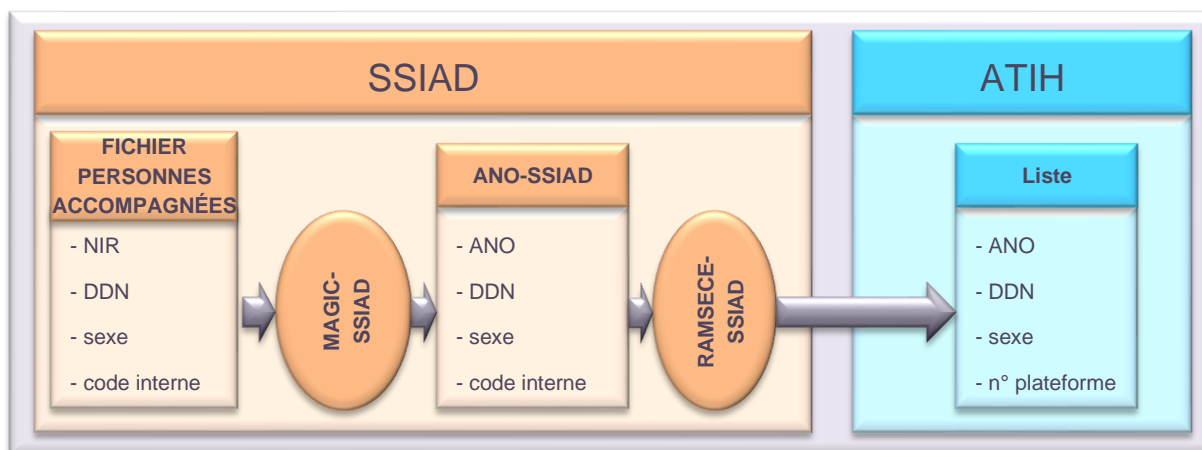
SSIAD

FICHIER PERSONNES ACCOMPAGNÉES

- NIR

- DDN

- sexe

- code interne

MAGIC-SSIAD

ANO-SSIAD

- ANO

- DDN

- sexe

- code interne

RAMSECE-SSIAD

ATIH

Liste

- ANO

- DDN

- sexe

- n° plateforme